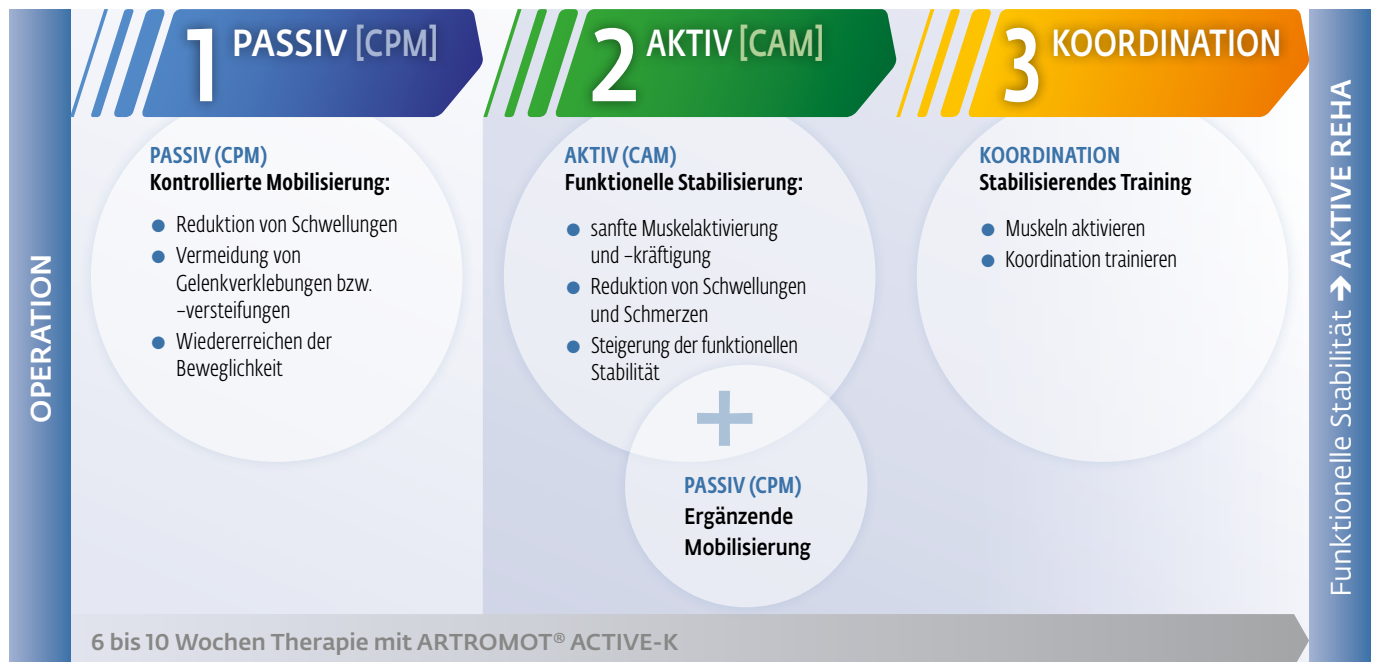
OPERATION

1 PASSIV [CPM]

PASSIV (CPM)
Kontrollierte Mobilisierung:

- Reduktion von Schwellungen
- Vermeidung von Gelenkverklebungen bzw. –versteifungen
- Wiedererreichen der Beweglichkeit

2 AKTIV [CAM]

AKTIV (CAM)
Funktionelle Stabilisierung:

- sanfte Muskelaktivierung und –kräftigung
- Reduktion von Schwellungen und Schmerzen
- Steigerung der funktionellen Stabilität

+

PASSIV (CPM)
Ergänzende Mobilisierung

3 KOORDINATION

KOORDINATION
Stabilisierendes Training

- Muskeln aktivieren
- Koordination trainieren

Funktionelle Stabilität ➔ AKTIVE REHA

6 bis 10 Wochen Therapie mit ARTROMOT® ACTIVE-K